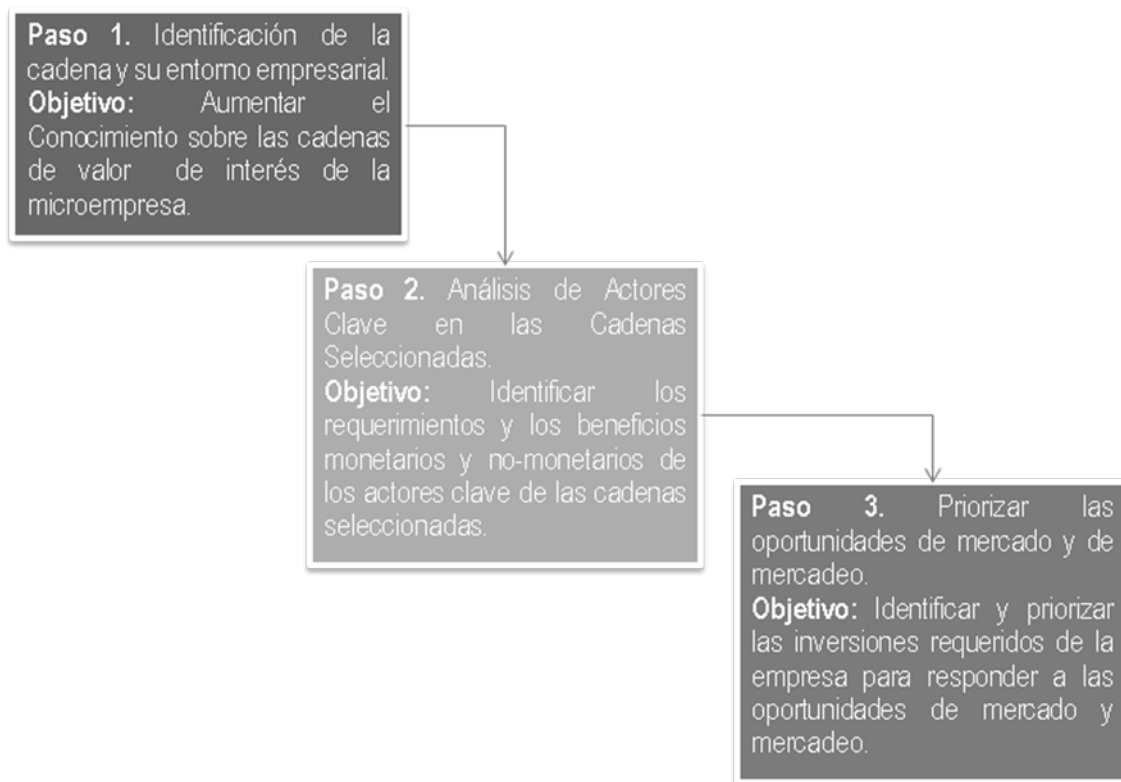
**Paso 1.** Identificación de la cadena y su entorno empresarial.
**Objetivo:** Aumentar el Conocimiento sobre las cadenas de valor de interés de la microempresa.

**Paso 2.** Análisis de Actores Clave en las Cadenas Seleccionadas.
**Objetivo:** Identificar los requerimientos y los beneficios monetarios y no-monetarios de los actores clave de las cadenas seleccionadas.

**Paso 3.** Priorizar las oportunidades de mercado y de mercadeo.
**Objetivo:** Identificar y priorizar las inversiones requeridos de la empresa para responder a las oportunidades de mercado y mercadeo.